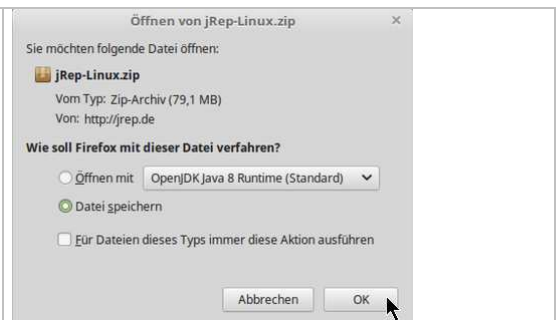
Öffnen von jRep-Linux.zip ×

Sie möchten folgende Datei öffnen:

jRep-Linux.zip
Vom Typ: Zip-Archiv (79,1 MB)
Von: http://jrep.de

Wie soll Firefox mit dieser Datei verfahren?

Öffnen mit OpenJDK Java 8 Runtime (Standard)

Datei speichern

Für Dateien dieses Typs immer diese Aktion ausführen

Abbrechen OK